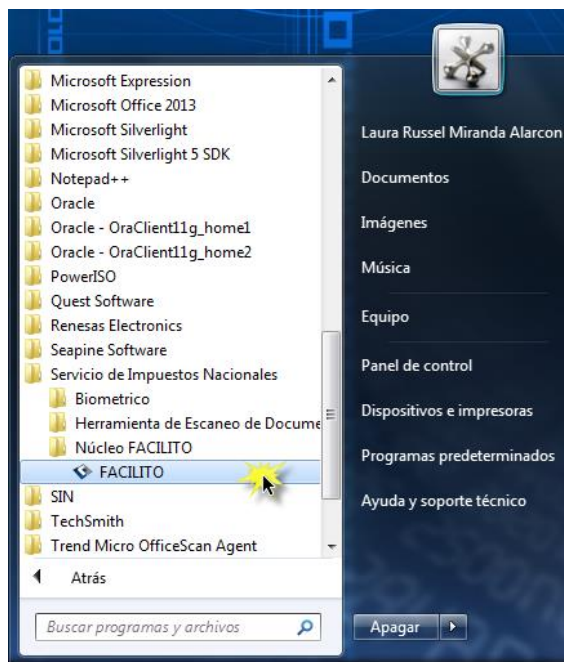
Microsoft Expression
Microsoft Office 2013
Microsoft Silverlight
Microsoft Silverlight 5 SDK
Notepad++
Oracle
Oracle - OraClient11g_home1
Oracle - OraClient11g_home2
PowerISO
Quest Software
Renesas Electronics
Seapine Software
Servicio de Impuestos Nacionales
Biometrico
Herramienta de Escaneo de Docume
Núcleo FACILITO
FACILITO
SIN
TechSmith
Trend Micro OfficeScan Agent
Atrás
Buscar programas y archivos

Laura Russel Miranda Alarcon
Documentos
Imágenes
Música
Equipo
Panel de control
Dispositivos e impresoras
Programas predeterminados
Ayuda y soporte técnico
Apagar